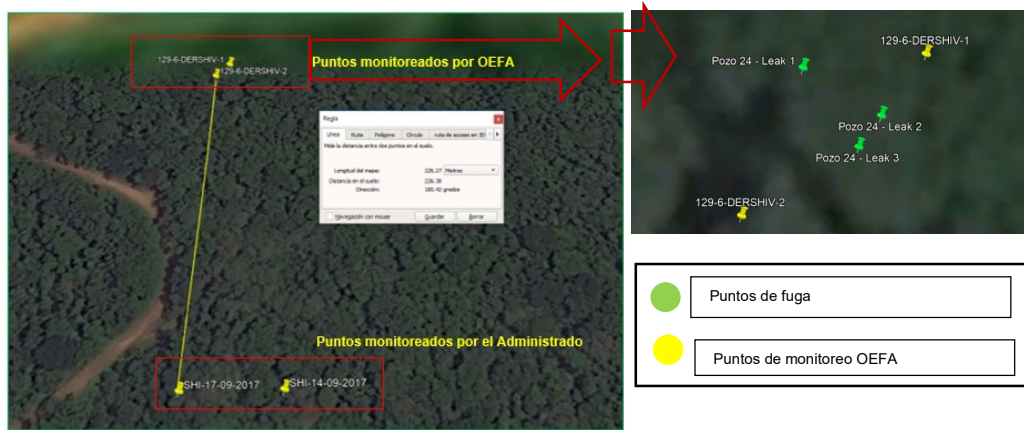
129-6-DERSHIV-1
129-6-DERSHIV-2
Puntos monitoreados por OEFA

Regla
Línea Ruta Polígono Círculo ruta de acceso en 3D
Mide la distancia entre dos puntos en el suelo.
Longitud del mapa: 226.27 Metros
Distancia en el suelo: 226.38
Dirección: 180.42 grados
Navegación con mouse Guardar Borrar

Puntos monitoreados por el Administrado
SHI-17-09-2017
SHI-14-09-2017

Pozo 24 - Leak 1
129-6-DERSHIV-1
Pozo 24 - Leak 2
Pozo 24 - Leak 3
129-6-DERSHIV-2

Puntos de fuga
Puntos de monitoreo OEFA